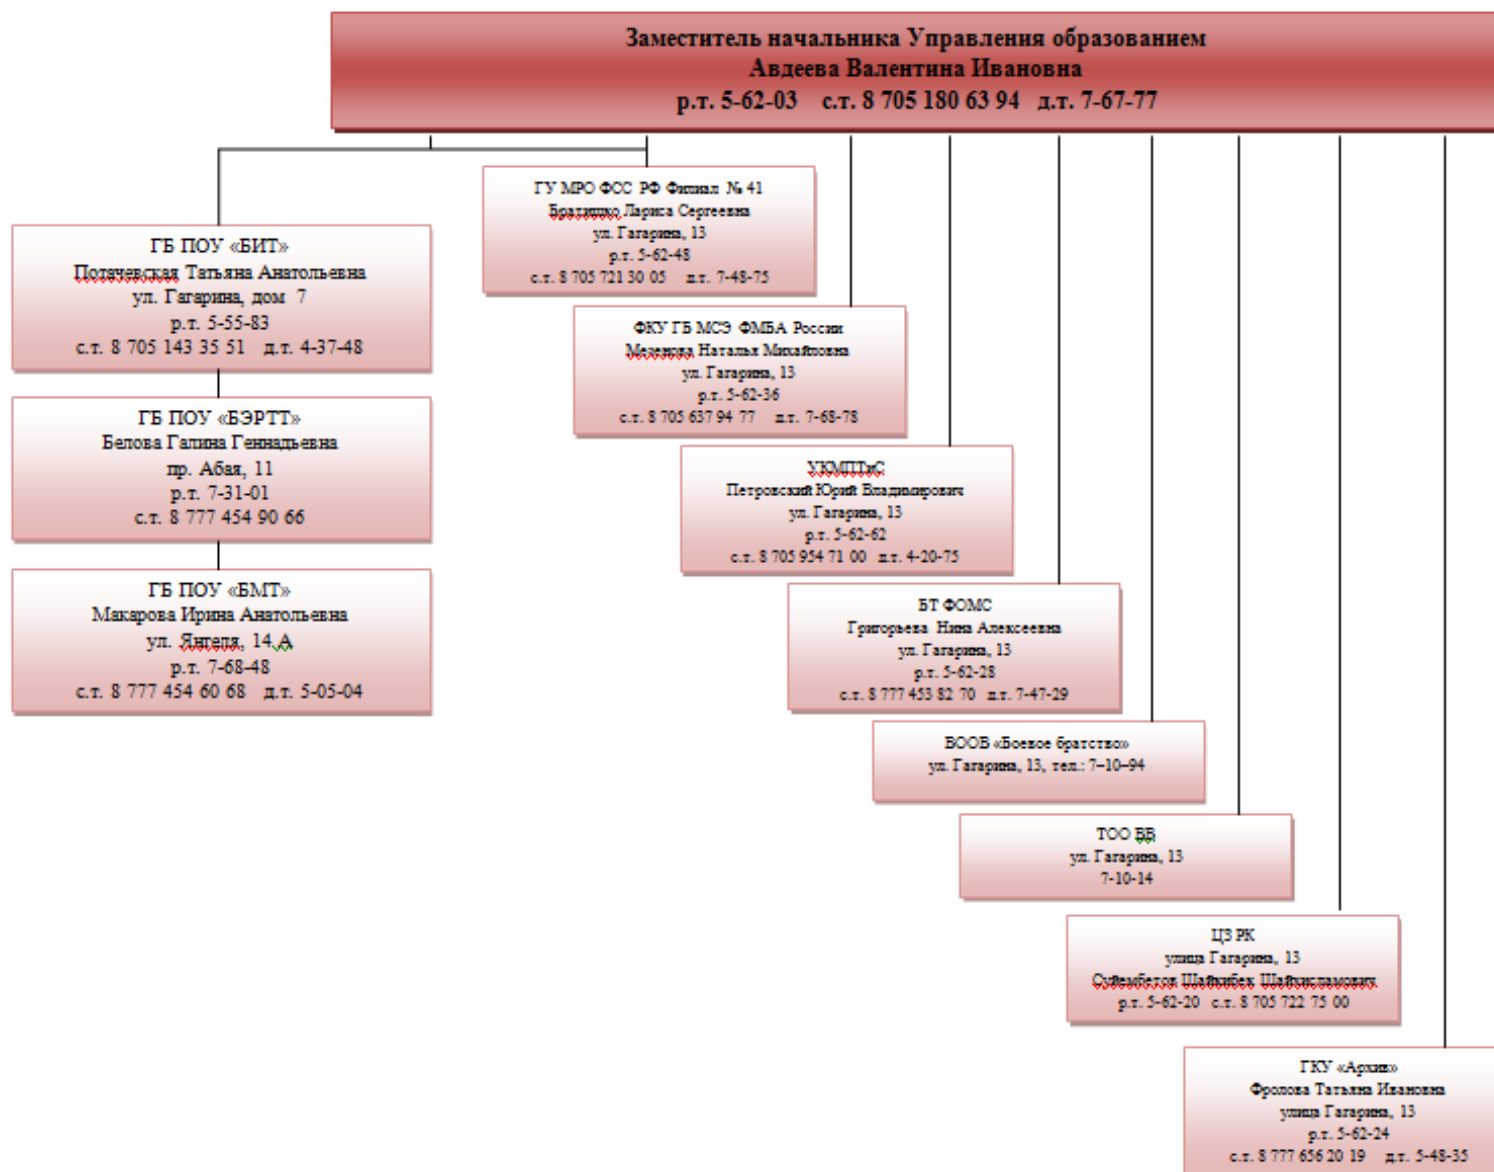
Заместитель начальника Управления образованием
Авдеева Валентина Ивановна
р.т. 5-62-03 с.т. 8 705 180 63 94 д.т. 7-67-77

ГБ ПОУ «БИТ»
Потачевская Татьяна Анатольевна
ул. Гагарина, дом 7
р.т. 5-55-83
с.т. 8 705 143 35 51 д.т. 4-37-48

ГБ ПОУ «БЭРТТ»
Белова Галина Геннадьевна
пр. Абая, 11
р.т. 7-31-01
с.т. 8 777 454 90 66

ГБ ПОУ «БМТ»
Макарова Ирина Анатольевна
ул. Янгеля, 14 А
р.т. 7-68-48
с.т. 8 777 454 60 68 д.т. 5-05-04

ГУ МРО ФСС РФ Филиал № 41
Братащко Лариса Сергеевна
ул. Гагарина, 13
р.т. 5-62-48
с.т. 8 705 721 30 05 д.т. 7-48-75

ФКУ ГБ МСЭ ФМБА России
Медкова Наталья Михайловна
ул. Гагарина, 13
р.т. 5-62-36
с.т. 8 705 637 94 77 д.т. 7-68-78

УКМПТиС
Петровский Юрий Владимирович
ул. Гагарина, 13
р.т. 5-62-62
с.т. 8 705 954 71 00 д.т. 4-20-75

БТ ФОМС
Григорьева Нина Алексеевна
ул. Гагарина, 13
р.т. 5-62-28
с.т. 8 777 453 82 70 д.т. 7-47-29

БООВ «Боевое братство»
ул. Гагарина, 13, тел.: 7-10-94

ТОО ББ
ул. Гагарина, 13
7-10-14

ЦЗ РК
улица Гагарина, 13
Сулейменов Шайкибек Шайкисламович
р.т. 5-62-20 с.т. 8 705 722 75 00

ГКУ «Архив»
Фролова Татьяна Ивановна
улица Гагарина, 13
р.т. 5-62-24
с.т. 8 777 656 20 19 д.т. 5-48-35